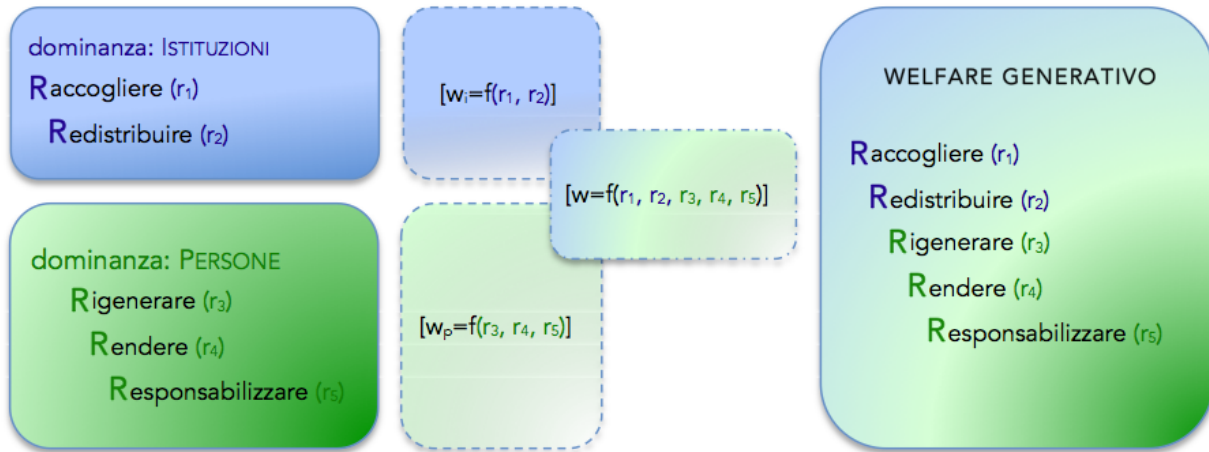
dominanza: ISTITUZIONI

Raccogliere ($r_1$)

Redistribuire ($r_2$)

$[w_I=f(r_1, r_2)]$

$[w=f(r_1, r_2, r_3, r_4, r_5)]$

dominanza: PERSONE

Rigenerare ($r_3$)

Rendere ($r_4$)

Responsabilizzare ($r_5$)

$[w_P=f(r_3, r_4, r_5)]$

WELFARE GENERATIVO

Raccogliere ($r_1$)

Redistribuire ($r_2$)

Rigenerare ($r_3$)

Rendere ($r_4$)

Responsabilizzare ($r_5$)